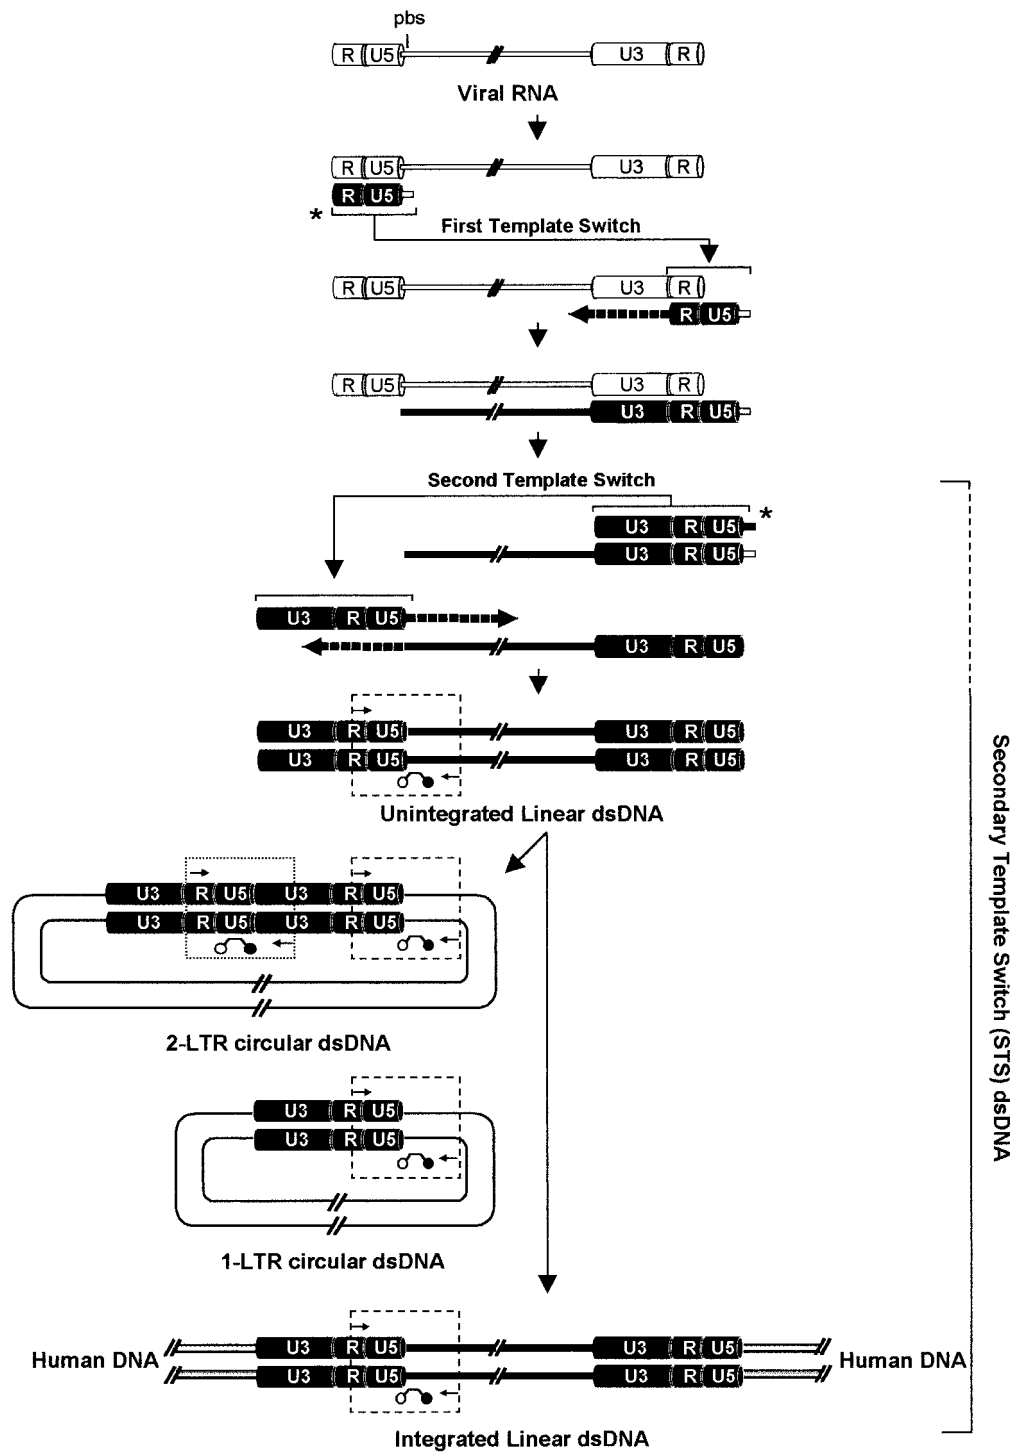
pbs

R U5 U3 R

Viral RNA

R U5 U3 R
R U5

*

First Template Switch

R U5 U3 R
R U5

R U5 U3 R
U3 R U5

Second Template Switch

U3 R U5 *
U3 R U5

U3 R U5
U3 R U5

U3 R U5 U3 R U5
U3 R U5 U3 R U5

Unintegrated Linear dsDNA

U3 R U5 U3 R U5
U3 R U5 U3 R U5

2-LTR circular dsDNA

U3 R U5
U3 R U5

1-LTR circular dsDNA

Human DNA U3 R U5 U3 R U5 Human DNA
U3 R U5 U3 R U5

Integrated Linear dsDNA

Secondary Template Switch (STS) dsDNA